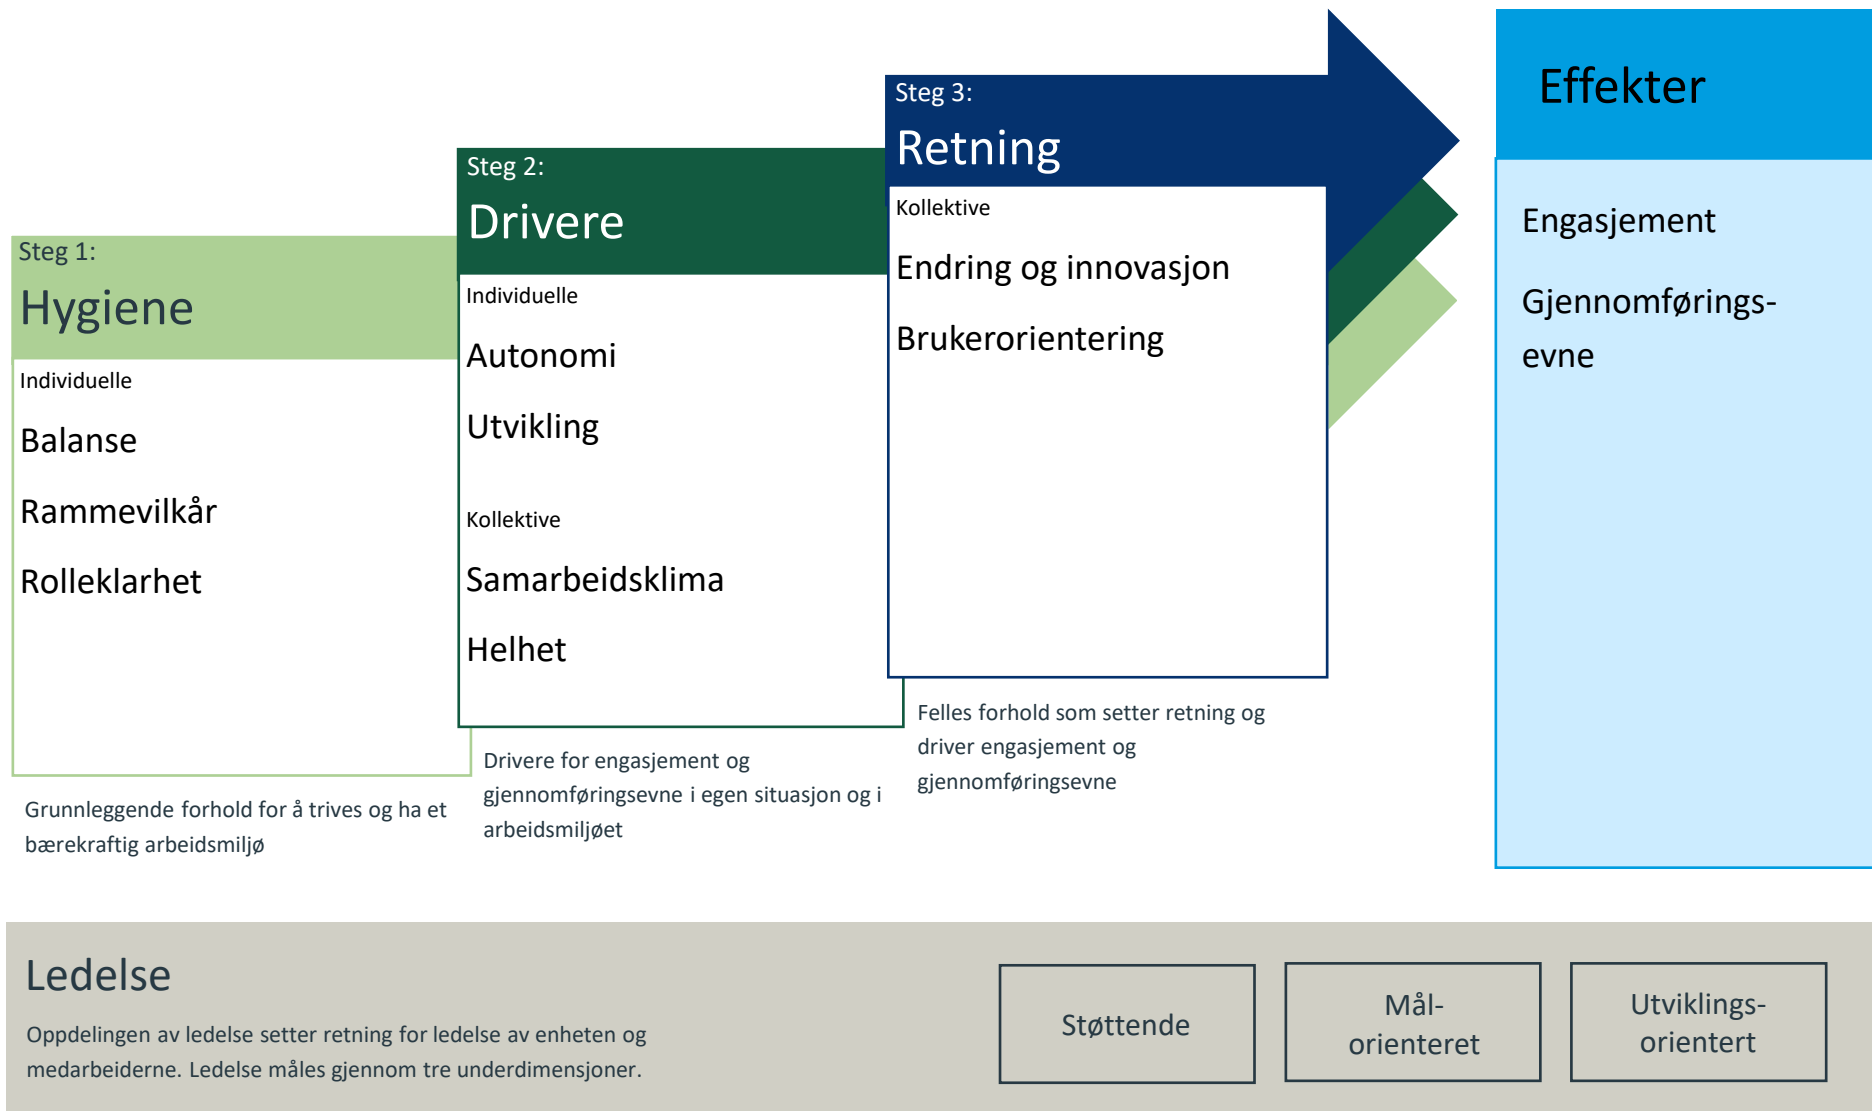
Steg 1:
Hygiene

Individuelle

Balanse

Rammevilkår

Rolleklarhet

Grunnleggende forhold for å trives og ha et bærekraftig arbeidsmiljø

Steg 2:
Drivere

Individuelle

Autonomi

Utvikling

Kollektive

Samarbeidsklima

Helhet

Drivere for engasjement og gjennomføringsevne i egen situasjon og i arbeidsmiljøet

Steg 3:
Retning

Kollektive

Endring og innovasjon

Brukerorientering

Felles forhold som setter retning og driver engasjement og gjennomføringsevne

Effekter

Engasjement

Gjennomførings-evne

Ledelse

Oppdelingen av ledelse setter retning for ledelse av enheten og medarbeiderne. Ledelse måles gjennom tre underdimensjoner.

Støttende

Mål-orienteret

Utviklings-orientert